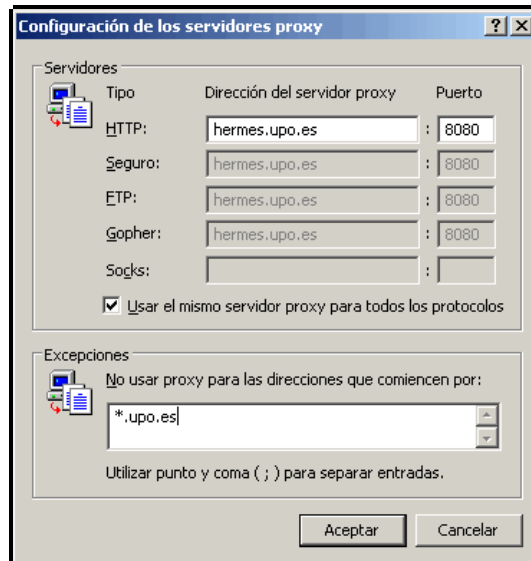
Configuración de los servidores proxy

?

X

Servidores

Tipo

Dirección del servidor proxy

Puerto

HTTP:

hermes.upo.es

:

8080

Seguro:

hermes.upo.es

:

8080

FTP:

hermes.upo.es

:

8080

Gopher:

hermes.upo.es

:

8080

Socks:

:

Usar el mismo servidor proxy para todos los protocolos

Excepciones

No usar proxy para las direcciones que comiencen por:

*.upo.es

Utilizar punto y coma ( ; ) para separar entradas.

Aceptar

Cancelar